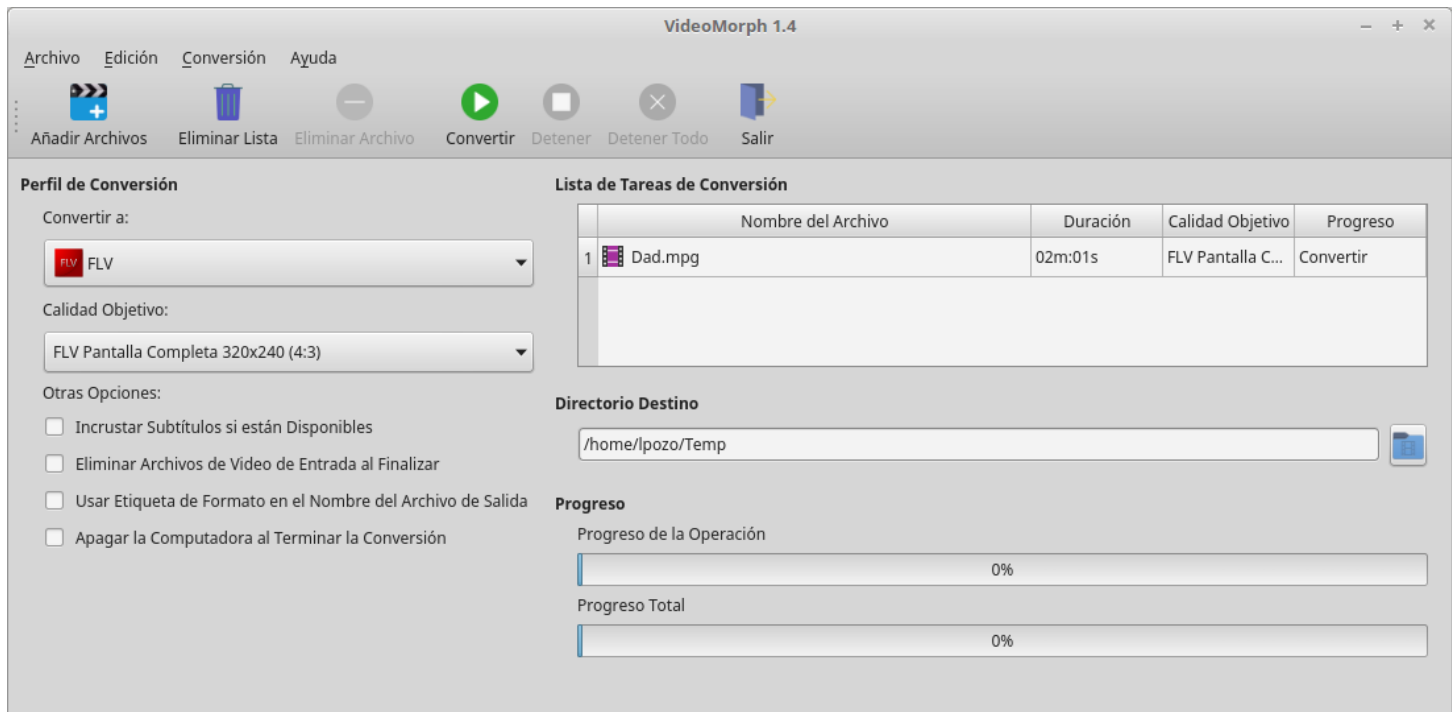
VideoMorph 1.4

Archivo Edición Conversión Ayuda

Añadir Archivos Eliminar Lista Eliminar Archivo Convertir Detener Detener Todo Salir

Perfil de Conversión

Convertir a:

FLV FLV

Calidad Objetivo:

FLV Pantalla Completa 320x240 (4:3)

Otras Opciones:

Incrustar Subtítulos si están Disponibles

Eliminar Archivos de Video de Entrada al Finalizar

Usar Etiqueta de Formato en el Nombre del Archivo de Salida

Apagar la Computadora al Terminar la Conversión

Lista de Tareas de Conversión

| | Nombre del Archivo | Duración | Calidad Objetivo | Progreso |
|---|---|---|---|---|
| 1 | Dad.mpg | 02m:01s | FLV Pantalla C... | Convertir |

Directorio Destino

/home/lpozo/Temp

Progreso

Progreso de la Operación

0%

Progreso Total

0%